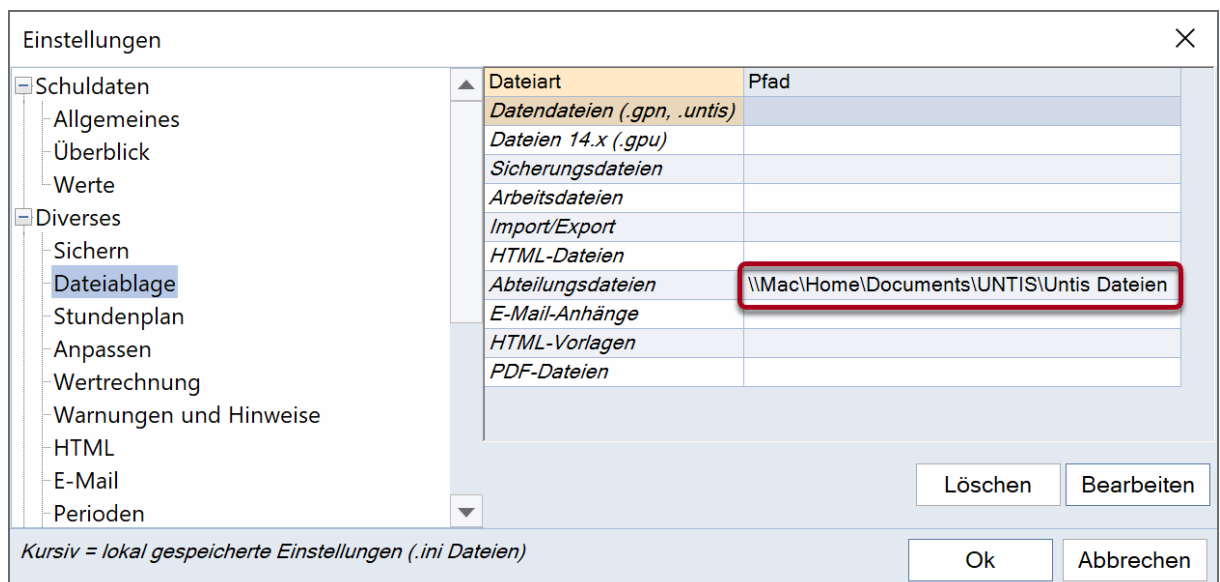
Einstellungen

Schuldaten
Allgemeines
Überblick
Werte
Diverses
Sichern
Dateiablage
Stundenplan
Anpassen
Wertrechnung
Warnungen und Hinweise
HTML
E-Mail
Perioden

| Dateiart | Pfad |
|---|---|
| Datendateien (.gpn, .untis) | |
| Dateien 14.x (.gpu) | |
| Sicherungsdateien | |
| Arbeitsdateien | |
| Import/Export | |
| HTML-Dateien | |
| Abteilungsdateien | \\Mac\Home\Documents\UNTIS\Untis Dateien |
| E-Mail-Anhänge | |
| HTML-Vorlagen | |
| PDF-Dateien | |

Löschen
Bearbeiten

Kursiv = lokal gespeicherte Einstellungen (.ini Dateien)

Ok
Abbrechen